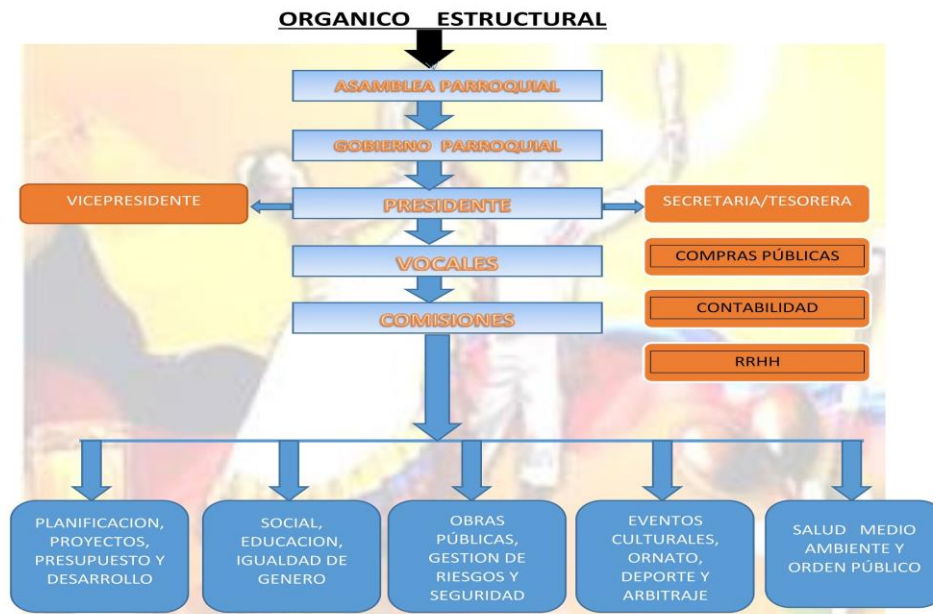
ORGANICO ESTRUCTURAL

ASAMBLEA PARROQUIAL

GOBIERNO PARROQUIAL

VICEPRESIDENTE

PRESIDENTE

SECRETARIA/TESORERA

VOCALES

COMPRAS PÚBLICAS

COMISIONES

CONTABILIDAD

RRHH

PLANIFICACION, PROYECTOS, PRESUPUESTO Y DESARROLLO

SOCIAL, EDUCACION, IGUALDAD DE GENERO

OBRAS PÚBLICAS, GESTION DE RIESGOS Y SEGURIDAD

EVENTOS CULTURALES, ORNATO, DEPORTE Y ARBITRAJE

SALUD MEDIO AMBIENTE Y ORDEN PÚBLICO